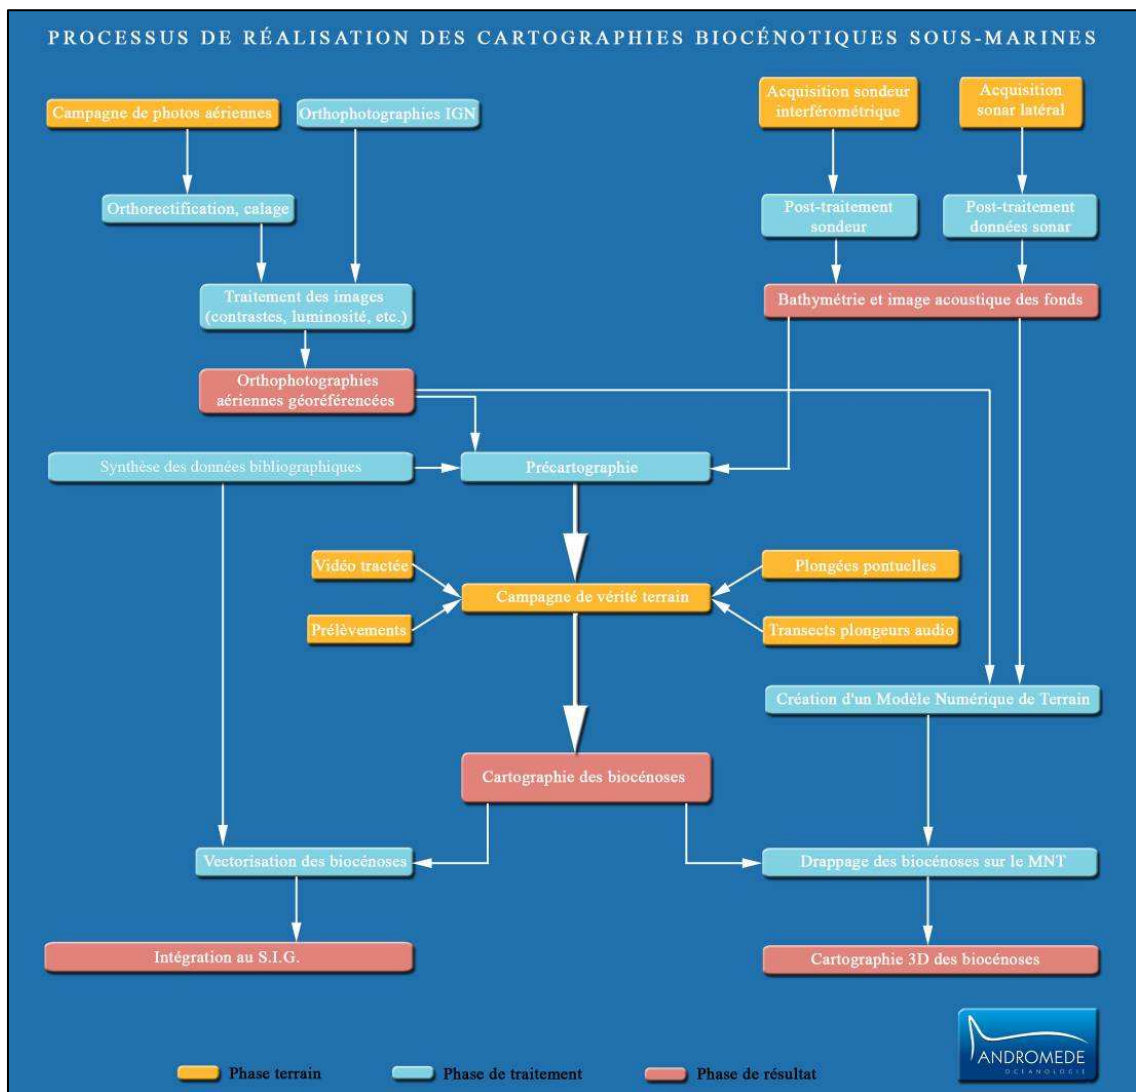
PROCESSUS DE RÉALISATION DES CARTOGRAPHIES BIOCÉNOTIQUES SOUS-MARINES

Campagne de photos aériennes

Orthophotographies IGN

Acquisition sondeur interférométrique

Acquisition sonar latéral

Orthorectification, calage

Post-traitement sondeur

Post-traitement données sonar

Traitement des images (contrastes, luminosité, etc.)

Bathymétrie et image acoustique des fonds

Orthophotographies aériennes géoréférencées

Synthèse des données bibliographiques

Précartographie

Vidéo tractée

Plongées pontuelles

Campagne de vérité terrain

Prélèvements

Transects plongeurs audio

Création d'un Modèle Numérique de Terrain

Cartographie des biocénoses

Vectorisation des biocénoses

Drappage des biocénoses sur le MNT

Intégration au S.I.G.

Cartographie 3D des biocénoses

ANDROMEDE OCÉANOLOGIE

Phase terrain

Phase de traitement

Phase de résultat